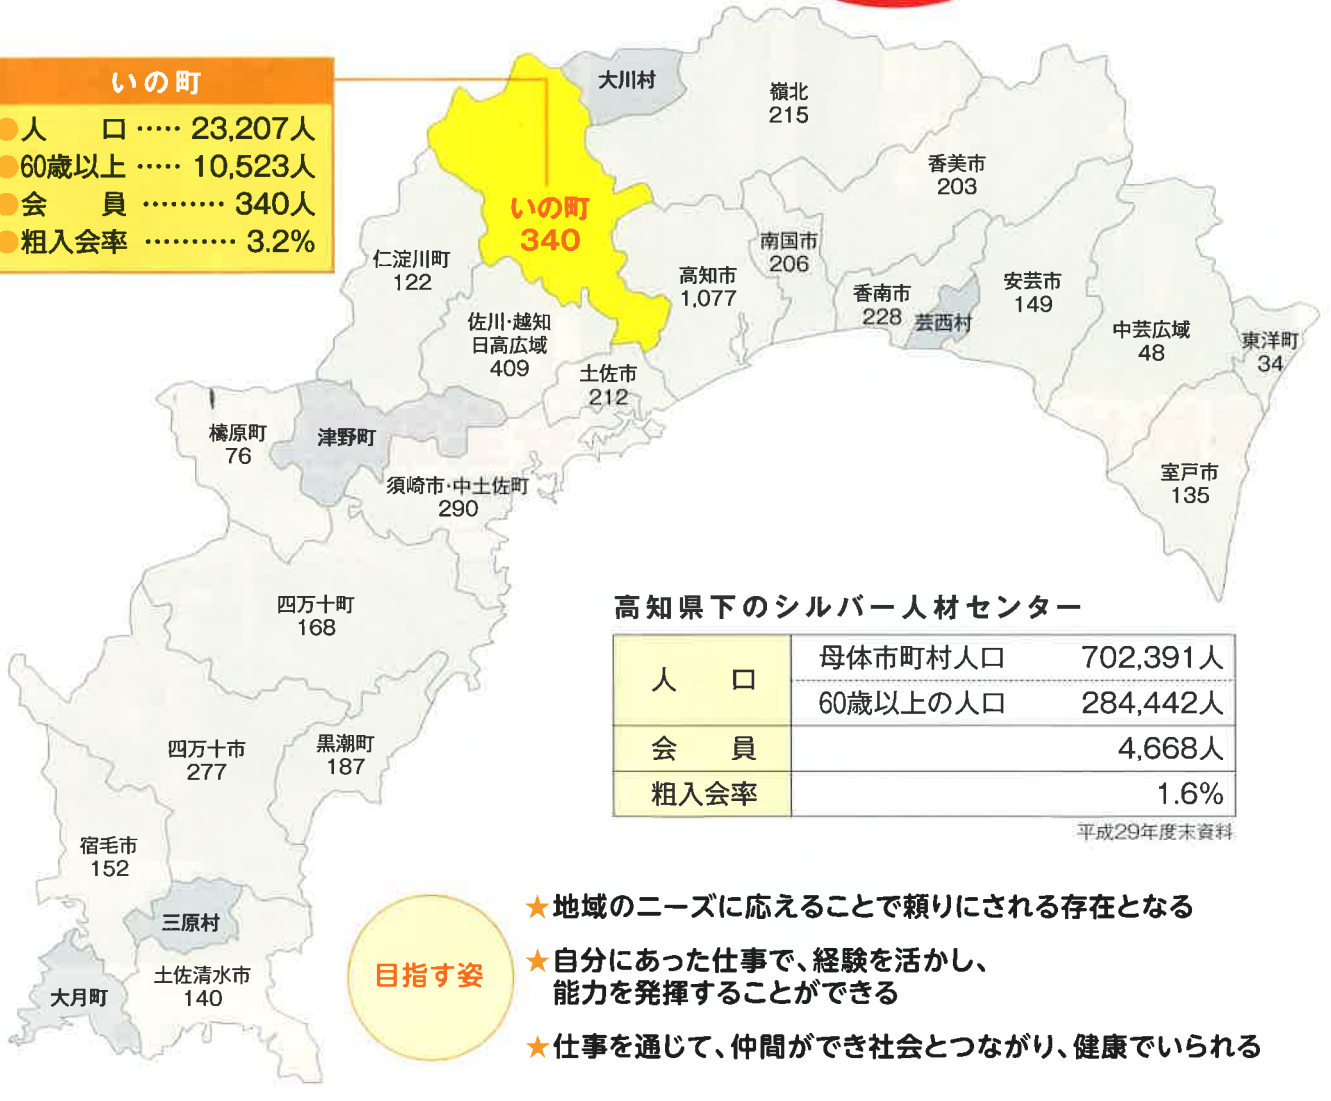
いの町
人口 ····· 23,207人
60歳以上 ····· 10,523人
会員 ·········· 340人
粗入会率 ·········· 3.2%

大川村
嶺北
215
香美市
203
いの町
340
南国市
206
仁淀川町
122
高知市
1,077
香南市
228
芸西村
安芸市
149
中芸広域
48
東洋町
34
佐川·越知
日高広域
409
土佐市
212
檮原町
76
津野町
須崎市·中土佐町
290
室戸市
135
四万十町
168
四万十市
277
黒潮町
187
宿毛市
152
三原村
大月町
土佐清水市
140

高知県下のシルバー人材センター

| 人口 | 母体市町村人口 | 702,391人 |
|---|---|---|
| | 60歳以上の人口 | 284,442人 |
| 会員 | | 4,668人 |
| 粗入会率 | | 1.6% |

平成29年度末資料

目指す姿

★地域のニーズに応えることで頼りにされる存在となる

★自分にあった仕事で、経験を活かし、能力を発揮することができる

★仕事を通じて、仲間ができ社会とつながり、健康でいられる